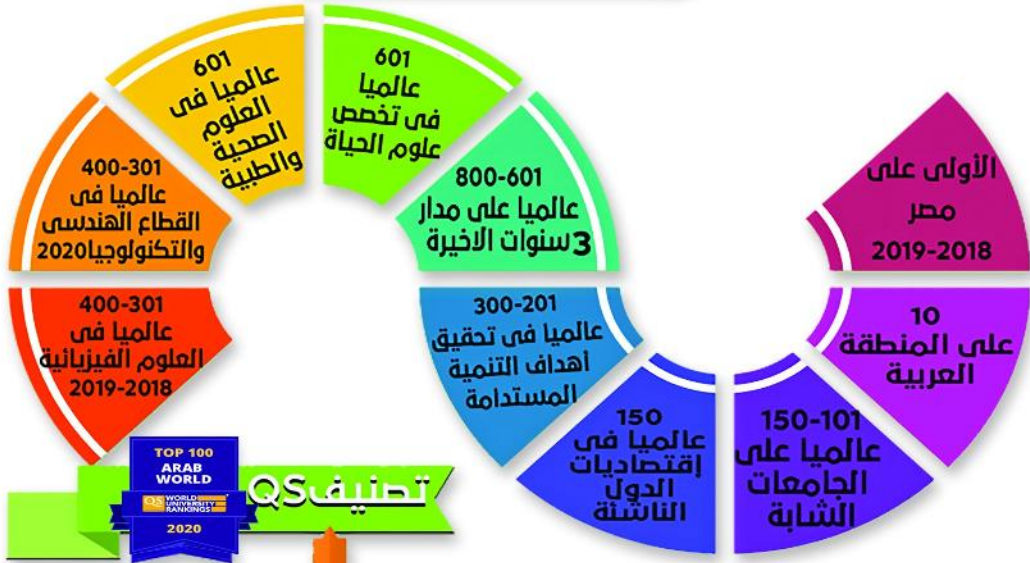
601
عالميا فى العلوم الصحية والطبية

601
عالميا فى تخصص علوم الحياة

400-301
عالميا فى القطاع الهندسى والتكنولوجيا2020

800-601
عالميا على مدار 3سنوات الاخيرة

الأولى على مصر
2019-2018

400-301
عالميا فى العلوم الفيزيائية
2019-2018

300-201
عالميا فى تحقيق أهداف التنمية المستدامة

10
على المنطقة العربية

150
عالميا فى إقتصاديات الدول الناشئة

150-101
عالميا على الجامعات الشابة

تصنيفQS

TOP 100
ARAB WORLD
QS WORLD UNIVERSITY RANKINGS
2020